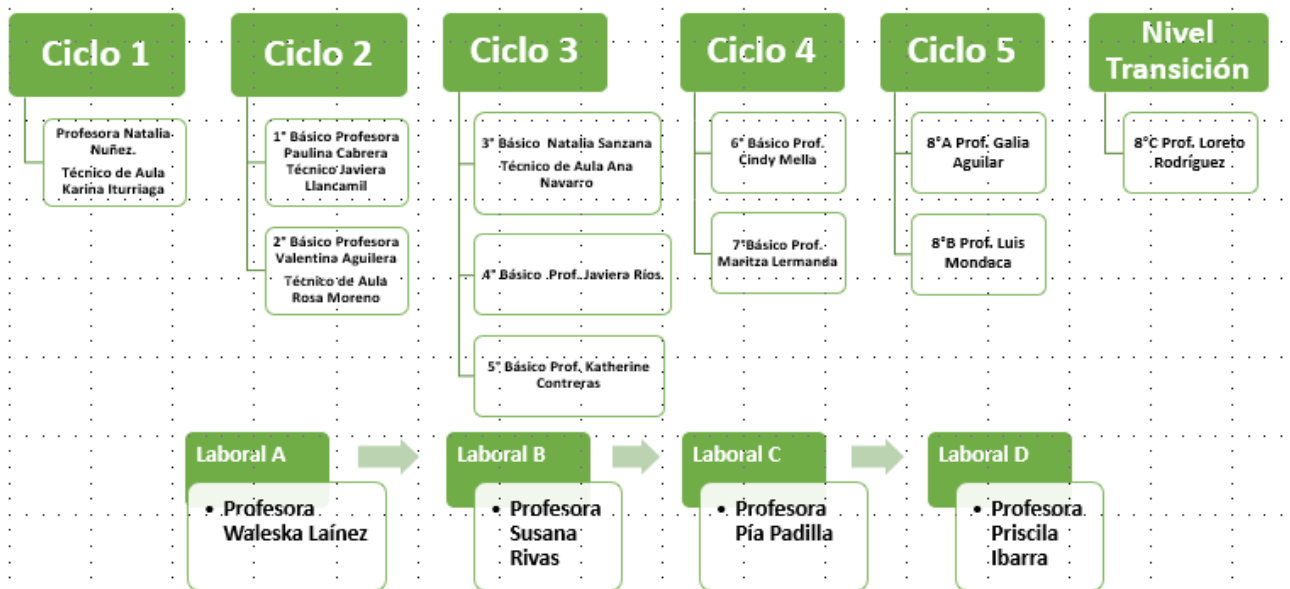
Ciclo 1

Profesora Natalia Nuñez.
Técnico de Aula Karina Iturriaga

Ciclo 2

1° Básico Profesora Paulina Cabrera Técnico Javiera Llancamil

2° Básico Profesora Valentina Aguilera
Técnico de Aula Rosa Moreno

Ciclo 3

3° Básico Natalia Sanzana
Técnico de Aula Ana Navarro

4° Básico .Prof. Javiera Ríos.

5° Básico Prof. Katherine Contreras

Ciclo 4

6° Básico Prof. Cindy Mella

7°Básico Prof. Maritza Lermanda

Ciclo 5

8°A Prof. Galia Aguilar

8°B Prof. Luis Mondaca

Nivel Transición

8°C Prof. Loreto Rodríguez

Laboral A
• Profesora Waleska Laínez

Laboral B
• Profesora Susana Rivas

Laboral C
• Profesora Pía Padilla

Laboral D
• Profesora Priscila Ibarra